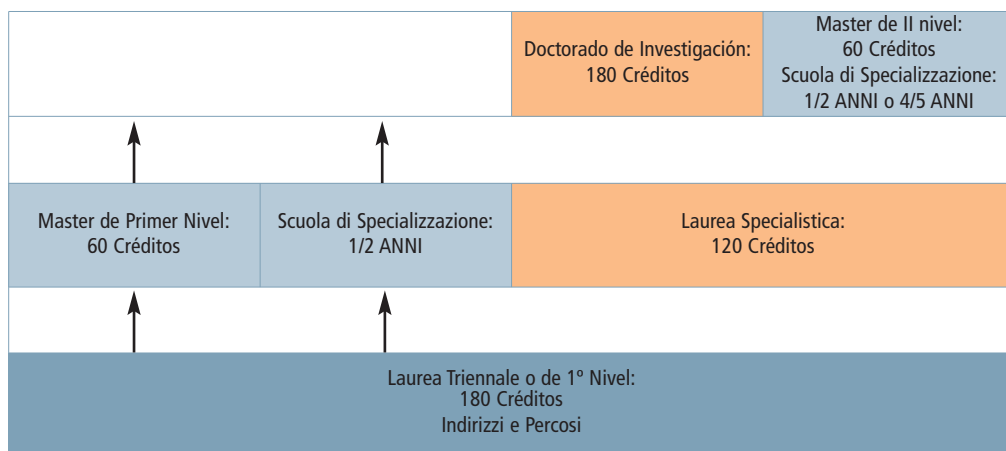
Doctorado de Investigación:
180 Créditos

Master de II nivel:
60 Créditos
Scuola di Specializzazione:
1/2 ANNI o 4/5 ANNI

Master de Primer Nivel:
60 Créditos

Scuola di Specializzazione:
1/2 ANNI

Laurea Specialistica:
120 Créditos

Laurea Triennale o de 1º Nivel:
180 Créditos
Indirizzi e Percosi